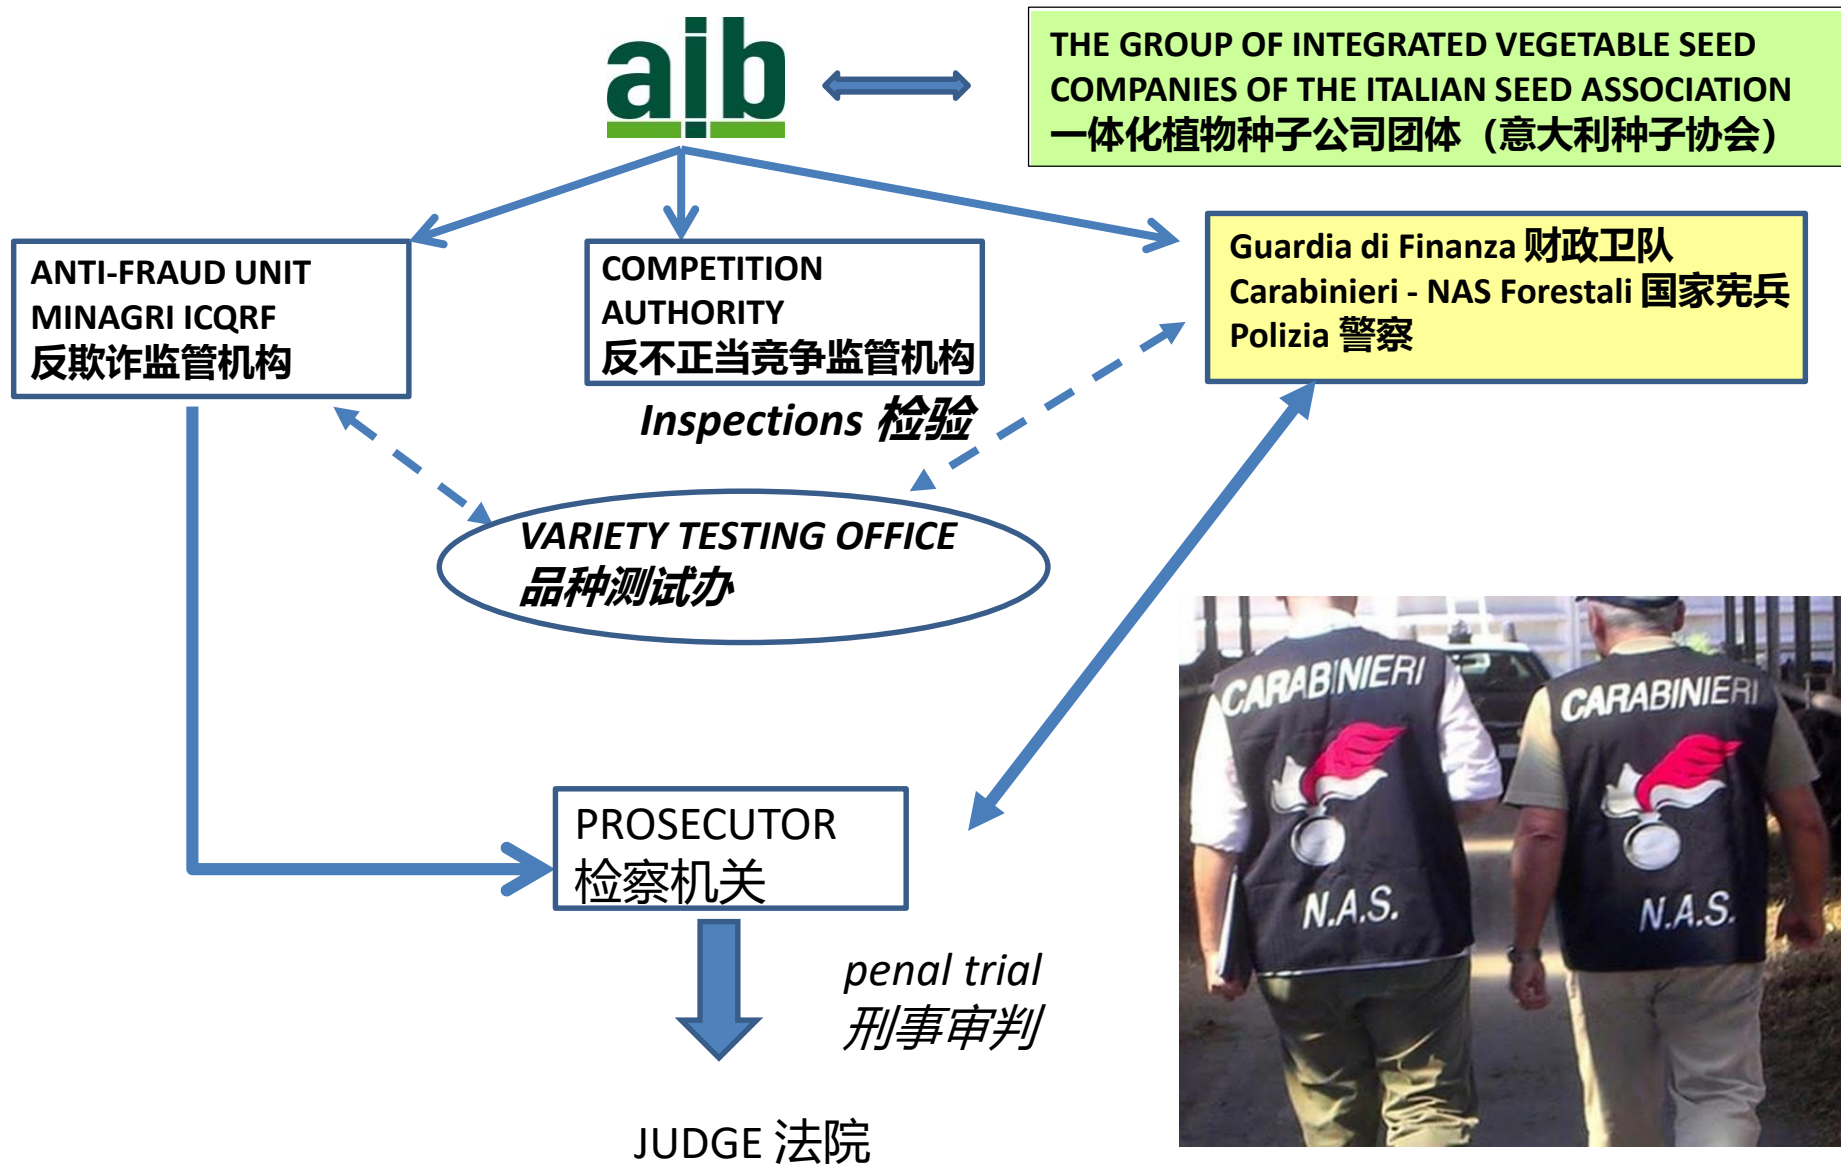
aib

THE GROUP OF INTEGRATED VEGETABLE SEED COMPANIES OF THE ITALIAN SEED ASSOCIATION
一体化植物种子公司团体（意大利种子协会）

ANTI-FRAUD UNIT
MINAGRI ICQRF
反欺诈监管机构

COMPETITION AUTHORITY
反不正当竞争监管机构

Guardia di Finanza 财政卫队
Carabinieri - NAS Forestali 国家宪兵
Polizia 警察

Inspections 检验

VARIETY TESTING OFFICE
品种测试办

CARABINIERI
N.A.S.

CARABINIERI
N.A.S.

PROSECUTOR
检察机关

penal trial
刑事审判

JUDGE 法院